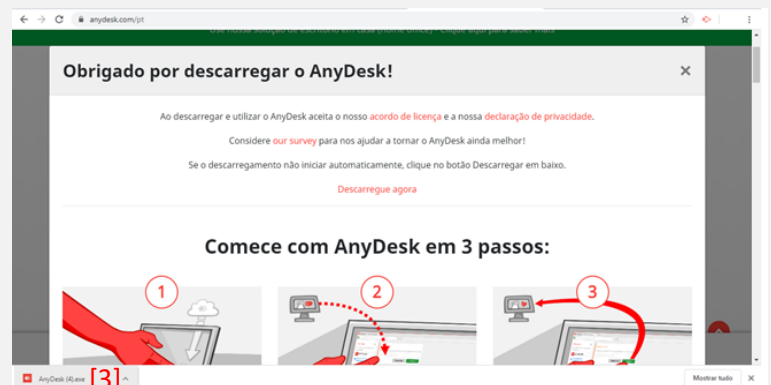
anydesk.com/pt

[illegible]

Obrigado por descarregar o AnyDesk!

×

Ao descarregar e utilizar o AnyDesk aceita o nosso acordo de licença e a nossa declaração de privacidade.

Considere our survey para nos ajudar a tornar o AnyDesk ainda melhor!

Se o descarregamento não iniciar automaticamente, clique no botão Descarregar em baixo.

Descarregue agora

Comece com AnyDesk em 3 passos:

1

2

3

AnyDesk (4).exe

[3]

Mostrar tudo

×